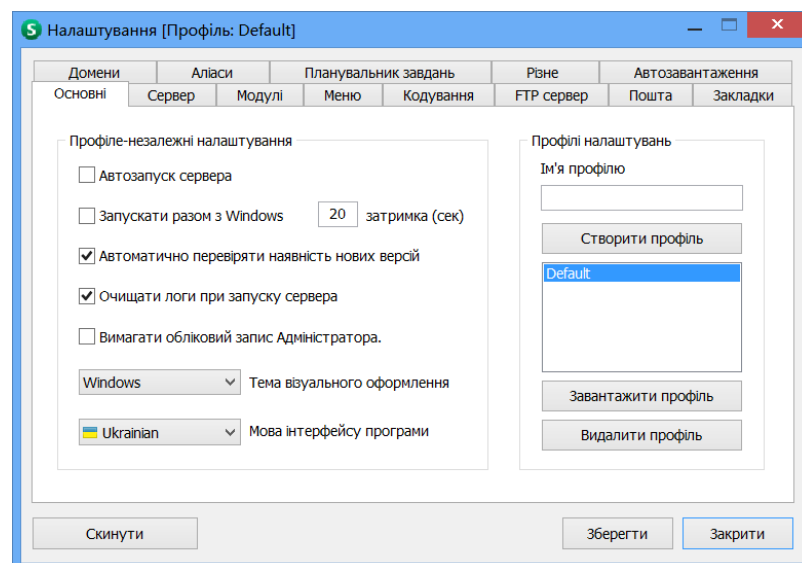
Налаштування [Профіль: Default]

Домени | Аліаси | Планувальник завдань | Різне | Автозавантаження
Основні | Сервер | Модулі | Меню | Кодування | FTP сервер | Пошта | Закладки

Профіле-незалежні налаштування

Автозапуск сервера

Запускати разом з Windows 20 затримка (сек)

Автоматично перевіряти наявність нових версій

Очищати логи при запуску сервера

Вимагати обліковий запис Адміністратора.

Windows Тема візуального оформлення

Ukrainian Мова інтерфейсу програми

Профілі налаштувань

Ім'я профілю

Створити профіль

Default

Завантажити профіль

Видалити профіль

Скинути

Зберегти

Закрити